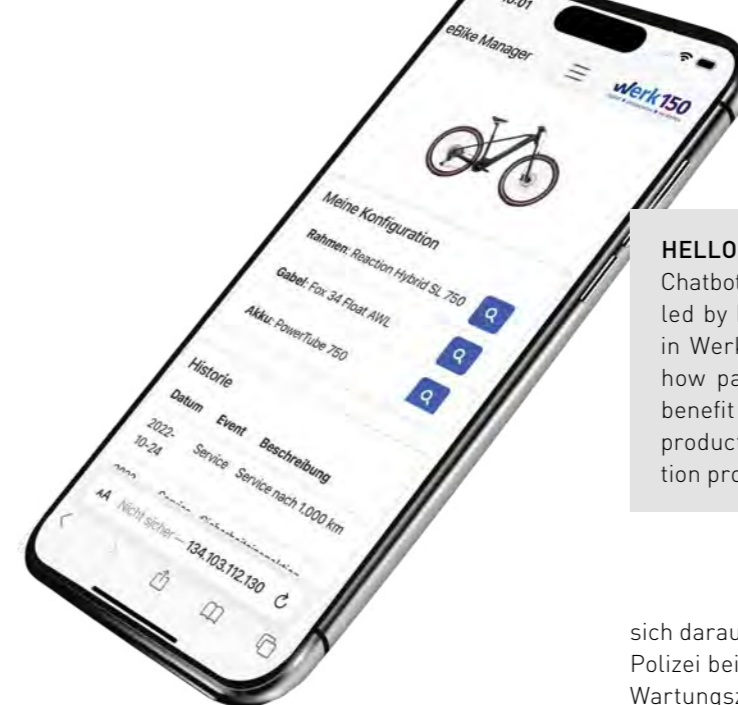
eBike Manager

werk150

Meine Konfiguration

Rahmen: Reaction Hybrid SL 750

Gabel: Fox 34 Float AWL

Akku: PowerTube 750

Historie

| Datum | Event | Beschreibung |
|---|---|---|
| 2022-10-24 | Service | Service nach 1.000 km |

AA Nicht sicher — 134.103.112.130

HELLO
Chatbot
led by
in Werk
how pa
benefit
product
tion pro

sich darau
Polizei bei
Wartungsz